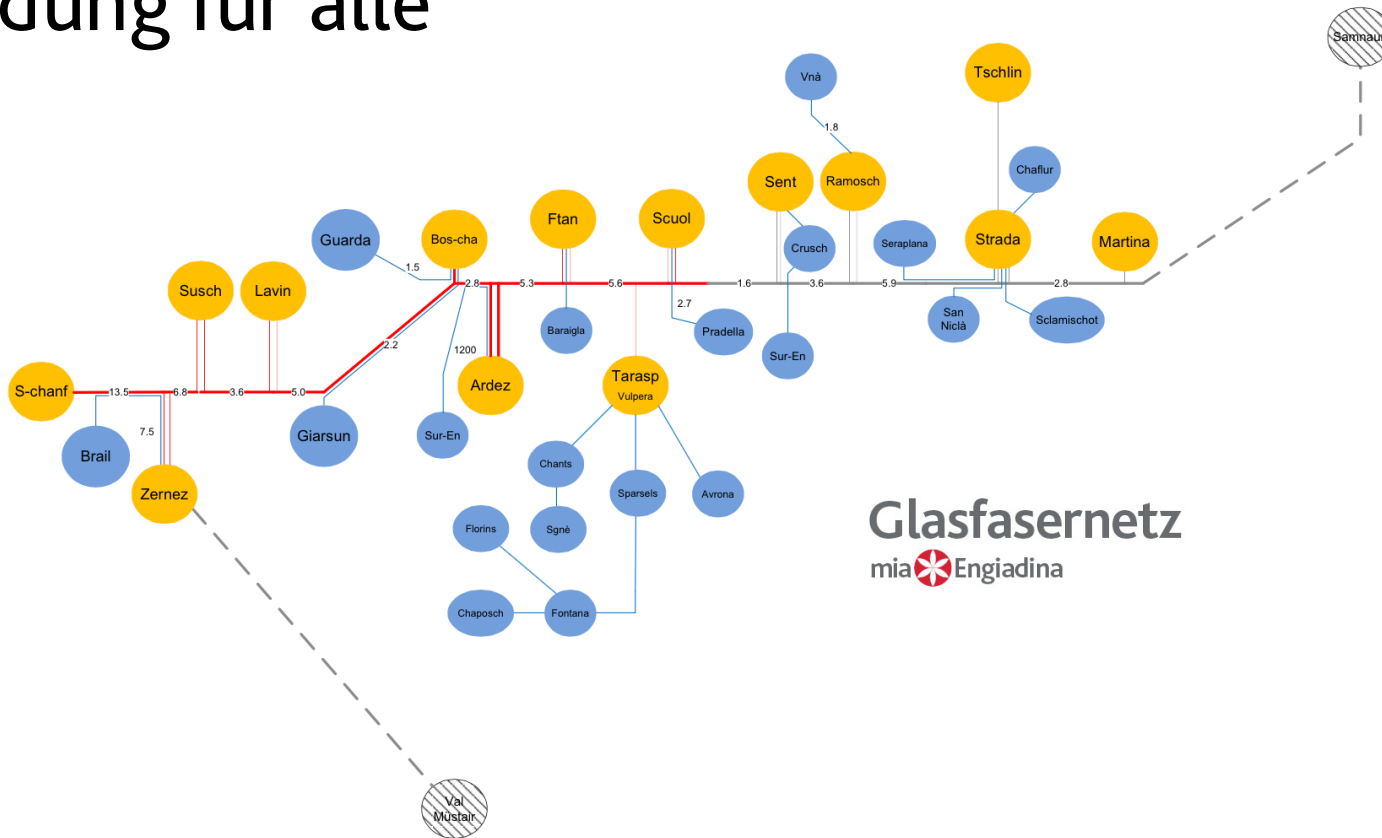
dung für alle

Samnaun

Vnà
1.8
Tschlin
Chaflur
Sent
Ramosch
Ftan
Scuol
Crusch
Seraplana
Strada
Martina
Guarda
Bos-cha
1.5
2.8
5.3
5.6
1.6
3.6
5.9
2.8
Susch
Lavin
2.7
San Niclà
Sclamischot
Baraigla
Pradella
2.2
1200
Sur-En
S-chanf
13.5
6.8
3.6
5.0
Ardez
Tarasp
Vulpera
7.5
Giarsun
Sur-En
Brail
Chants
Zernez
Sparsels
Avrona
Florins
Sgnè
Chaposch
Fontana

Glasfasernetz
mia Engiadina

Val Müstair